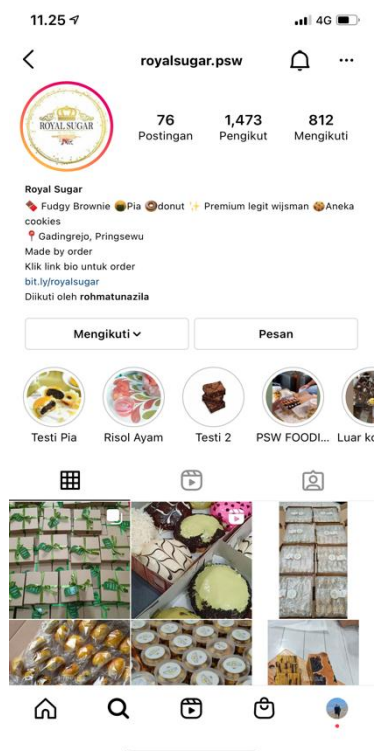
11.25

4G

royalsugar.psw

ROYAL SUGAR

76
Postingan

1,473
Pengikut

812
Mengikuti

Royal Sugar
🍫 Fudgy Brownie 🥮Pia 🍩donut ✨ Premium legit wijsman 🍪Aneka cookies
📍 Gadingrejo, Pringsewu
Made by order
Klik link bio untuk order
bit.ly/royalsugar
Diikuti oleh rohmatunazila

Mengikuti

Pesan

Testi Pia

Risol Ayam

Testi 2

PSW FOODI...

Luar k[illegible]